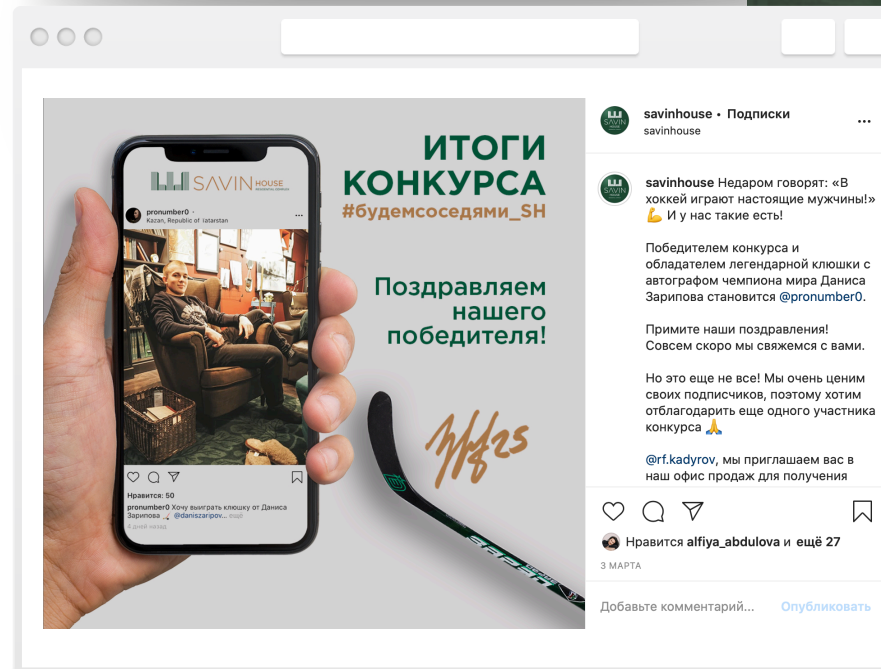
SAVIN HOUSE

pronumber0
Kazan, Republic of Tatarstan

Нравится: 50
pronumber0 Хочу выиграть клюшку от Даниса Зарипова @daniszaripov... ещё
4 дней назад

ИТОГИ КОНКУРСА
#будемсоседями_SH

Поздравляем нашего победителя!

savinhouse • Подписки
savinhouse

savinhouse Недаром говорят: «В хоккей играют настоящие мужчины!» 💪 И у нас такие есть!

Победителем конкурса и обладателем легендарной клюшки с автографом чемпиона мира Даниса Зарипова становится @pronumber0.

Примите наши поздравления! Совсем скоро мы свяжемся с вами.

Но это еще не все! Мы очень ценим своих подписчиков, поэтому хотим отблагодарить еще одного участника конкурса 🙏

@rf.kadyrov, мы приглашаем вас в наш офис продаж для получения

Нравится alfiya_abdulova и ещё 27
3 МАРТА

Добавьте комментарий... Опубликовать